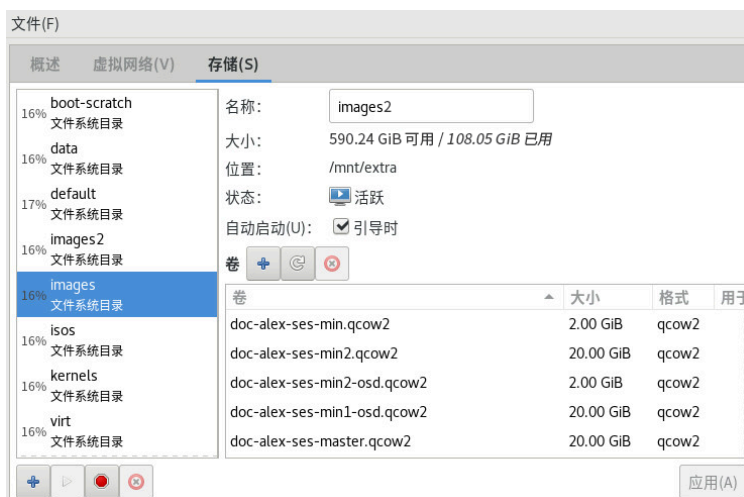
文件(F)

概述 虚拟网络(V) 存储(S)

16% boot-scratch 文件系统目录
16% data 文件系统目录
17% default 文件系统目录
16% images2 文件系统目录
16% images 文件系统目录
16% isos 文件系统目录
16% kernels 文件系统目录
16% virt 文件系统目录

名称: images2
大小: 590.24 GiB 可用 / *108.05 GiB 已用*
位置: /mnt/extra
状态: 活跃
自动启动(U): 引导时

卷

| 卷 | 大小 | 格式 | 用于 |
|---|---|---|---|
| doc-alex-ses-min.qcow2 | 2.00 GiB | qcow2 | |
| doc-alex-ses-min2.qcow2 | 20.00 GiB | qcow2 | |
| doc-alex-ses-min2-osd.qcow2 | 2.00 GiB | qcow2 | |
| doc-alex-ses-min1-osd.qcow2 | 20.00 GiB | qcow2 | |
| doc-alex-ses-master.qcow2 | 20.00 GiB | qcow2 | |

应用(A)